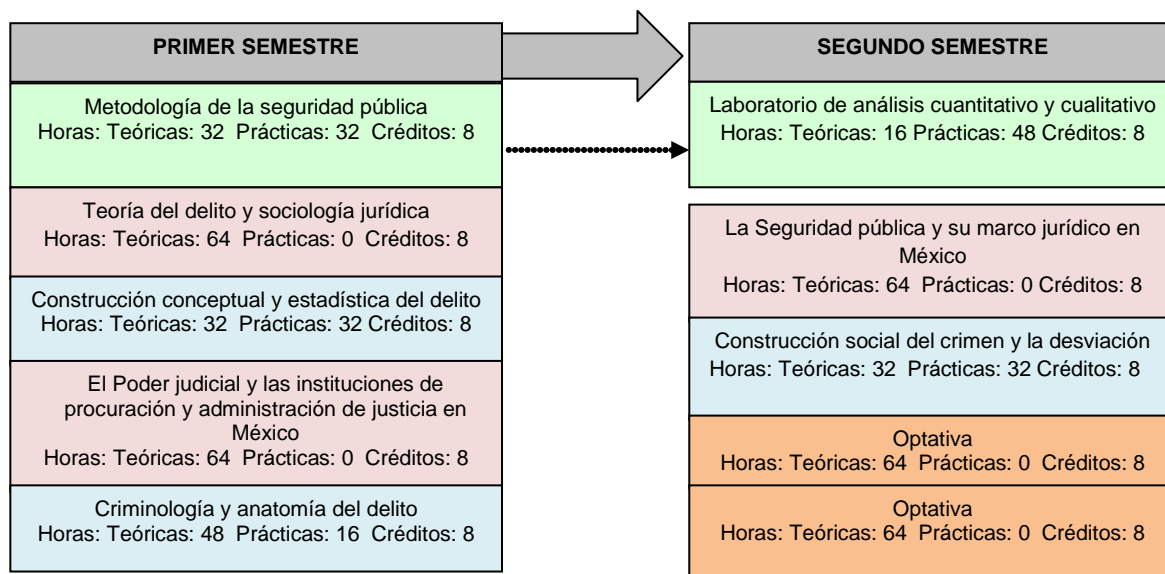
PRIMER SEMESTRE

Metodología de la seguridad pública
Horas: Teóricas: 32 Prácticas: 32 Créditos: 8

Teoría del delito y sociología jurídica
Horas: Teóricas: 64 Prácticas: 0 Créditos: 8

Construcción conceptual y estadística del delito
Horas: Teóricas: 32 Prácticas: 32 Créditos: 8

El Poder judicial y las instituciones de procuración y administración de justicia en México
Horas: Teóricas: 64 Prácticas: 0 Créditos: 8

Criminología y anatomía del delito
Horas: Teóricas: 48 Prácticas: 16 Créditos: 8

SEGUNDO SEMESTRE

Laboratorio de análisis cuantitativo y cualitativo
Horas: Teóricas: 16 Prácticas: 48 Créditos: 8

La Seguridad pública y su marco jurídico en México
Horas: Teóricas: 64 Prácticas: 0 Créditos: 8

Construcción social del crimen y la desviación
Horas: Teóricas: 32 Prácticas: 32 Créditos: 8

Optativa
Horas: Teóricas: 64 Prácticas: 0 Créditos: 8

Optativa
Horas: Teóricas: 64 Prácticas: 0 Créditos: 8